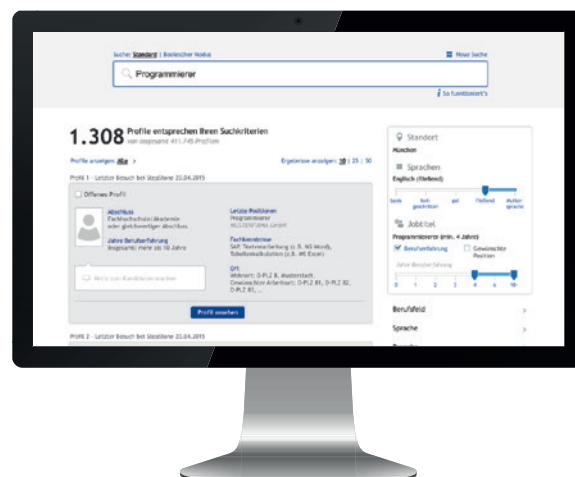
Suche: Standard | Boolescher Modus

Neue Suche

Programmierer

So funktioniert's

1.308 Profile entsprechen Ihren Suchkriterien
von insgesamt 411.745 Profilen

Profile anzeigen: Alle >

Ergebnisse anzeigen: 10 | 25 | 50

Profil 1 - Letzter Besuch bei Stepstone 23.04.2015

Offenes Profil

Abschluss
Fachhochschule/Akademie oder gleichwertiger Abschluss

Jahre Berufserfahrung
Insgesamt: mehr als 10 Jahre

Letzte Positionen
Programmierer
MUSTERFIRMA GmbH

Fachkenntnisse
Soft: Textverarbeitung (z.B. MS Word), Tabellenkalkulation (z.B. MS Excel)

Ort
Wohnort: D-PLZ 8, Musterstadt
Gewünschter Arbeitsort: D-PLZ 81, D-PLZ 82, D-PLZ 83, ...

Notiz zum Kandidaten machen

Profil ansehen

Profil 2 - Letzter Besuch bei Stepstone 23.04.2015

Standort
München

Sprachen
Englisch (fließend)

Basis | Fortgeschritten | gut | fließend | Muttersprache

Jobtitel
Programmierer (min. 4 Jahre)

Berufserfahrung
Gewünschte Position

Jahre Berufserfahrung

0 1 2 3 4 6 10+

Berufsfeld

Sprache

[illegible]